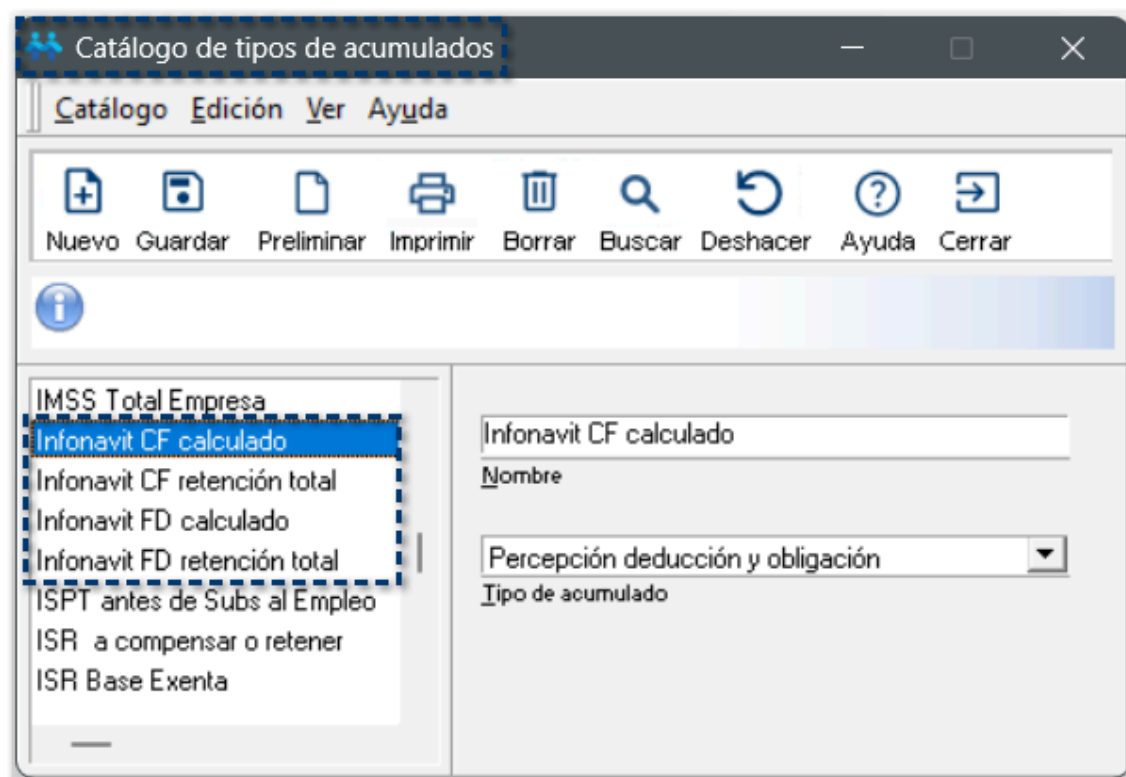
Catálogo de tipos de acumulados

Catálogo Edición Ver Ayuda

Nuevo Guardar Preliminar Imprimir Borrar Buscar Deshacer Ayuda Cerrar

IMSS Total Empresa
Infonavit CF calculado
Infonavit CF retención total
Infonavit FD calculado
Infonavit FD retención total
ISPT antes de Subs al Empleo
ISR a compensar o retener
ISR Base Exenta

Infonavit CF calculado
Nombre

Percepción deducción y obligación
Tipo de acumulado